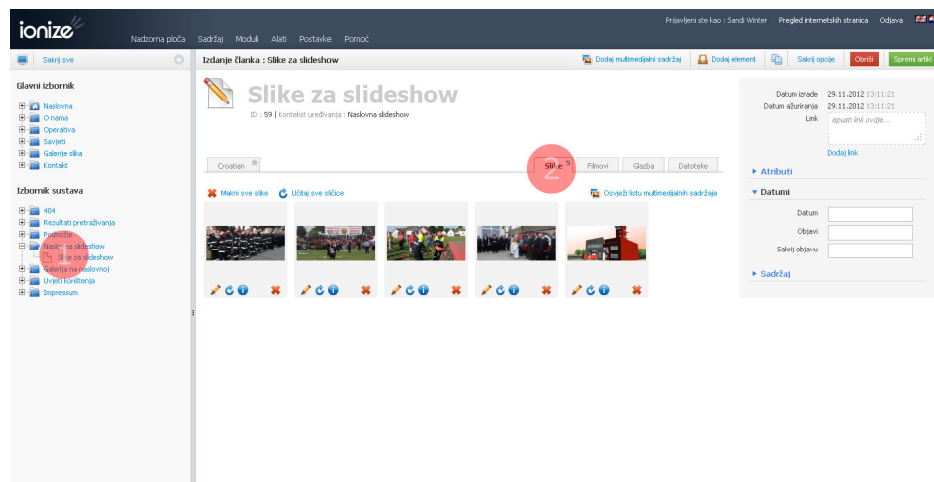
ionize

Nadzorna ploča Sadržaj Moduli Alati Postavke Pomoć

Prijavljeni ste kao : Sandi Winter Pregled internetskih stranica Odjava

Sakrij sve

Glavni izbornik

Naslovna
O nama
Operativa
Savjeti
Galerije slika
Kontakt

Izbornik sustava

404
Rezultati pretraživanja
Podnožje
Naslovna slideshow
Slike za slideshow
Galerija na naslovnoj
Uvjeti korištenja
Impressum

Izdanje članka : Slike za slideshow

Dodaj multimedijalni sadržaj Dodaj element Sakrij opcije Obriši Spremi artikl

Slike za slideshow

ID : 59 | Kontekst uređivanja : Naslovna slideshow

Croatian

Slike 5 Filmovi Glazba Datoteke

Makni sve slike Učitaj sve sličice

Osvježi listu multimedijalnih sadržaja

Datum izrade 29.11.2012 13:11:21
Datum ažuriranja 29.11.2012 13:11:21
Link Upiši link ovdje...
Dodaj link

Atributi

Datumi

Datum
Objavi
Sakrij objavu

Sadržaj